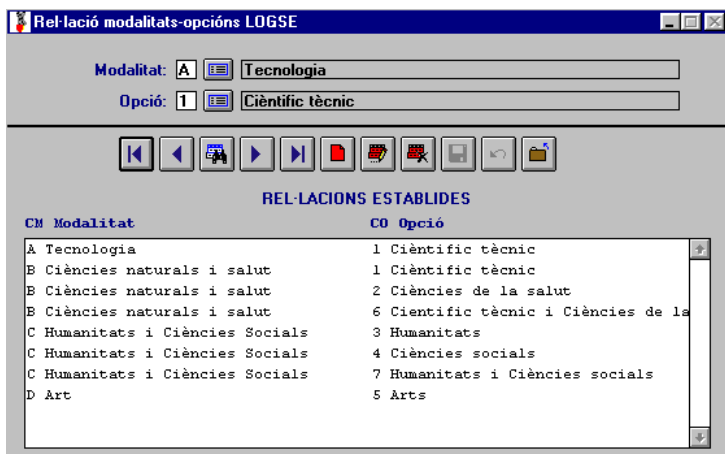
Rel·lació modalitats-opcións LOGSE

Modalitat: A Tecnologia

Opció: 1 Cièntific tècnic

REL·LACIONS ESTABLIDES

| CM Modalitat | CO Opció |
|---|---|
| A Tecnologia | 1 Cièntific tècnic |
| B Ciències naturals i salut | 1 Cièntific tècnic |
| B Ciències naturals i salut | 2 Ciències de la salut |
| B Ciències naturals i salut | 6 Cièntific tècnic i Ciències de la |
| C Humanitats i Ciències Socials | 3 Humanitats |
| C Humanitats i Ciències Socials | 4 Ciències socials |
| C Humanitats i Ciències Socials | 7 Humanitats i Ciències socials |
| D Art | 5 Arts |